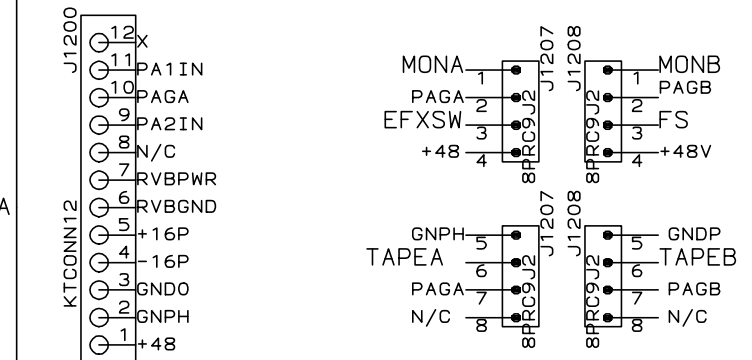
A

J1200
KTCONN12
12 X
11 PA1IN
10 PAGA
9 PA2IN
8 N/C
7 RVBPWR
6 RVBGND
5 +16P
4 -16P
3 GNDO
2 GNPH
1 +48

J1207
8PRC9J2
MONA 1
PAGA 2
EFXSW 3
+48 4

J1208
8PRC9J2
1 MONB
2 PAGB
3 FS
4 +48V

J1207
8PRC9J2
GNPH 5
TAPEA 6
PAGA 7
N/C 8

J1208
8PRC9J2
5 GNDP
6 TAPEB
7 PAGB
8 N/C